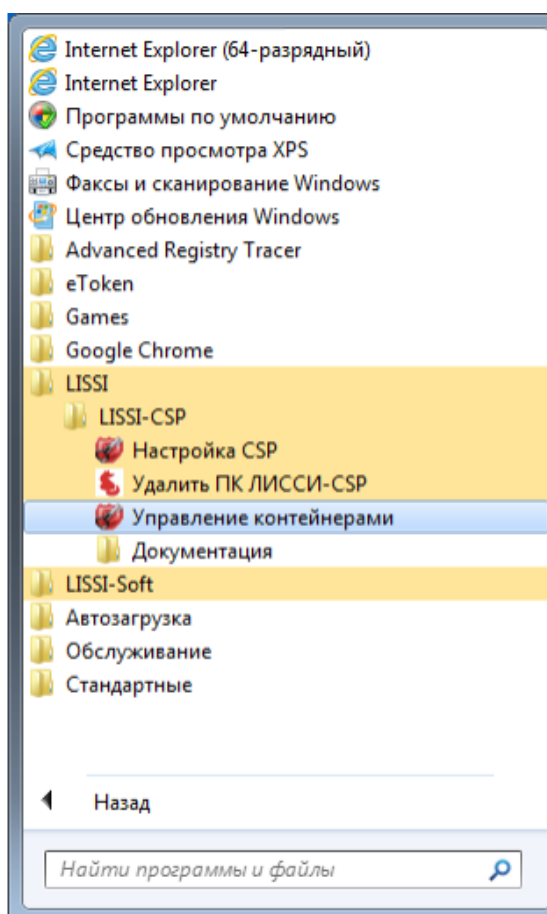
Internet Explorer (64-разрядный)
Internet Explorer
Программы по умолчанию
Средство просмотра XPS
Факсы и сканирование Windows
Центр обновления Windows
Advanced Registry Tracer
eToken
Games
Google Chrome
LISSI
LISSI-CSP
Настройка CSP
Удалить ПК ЛИССИ-CSP
Управление контейнерами
Документация
LISSI-Soft
Автозагрузка
Обслуживание
Стандартные

Назад

Найти программы и файлы